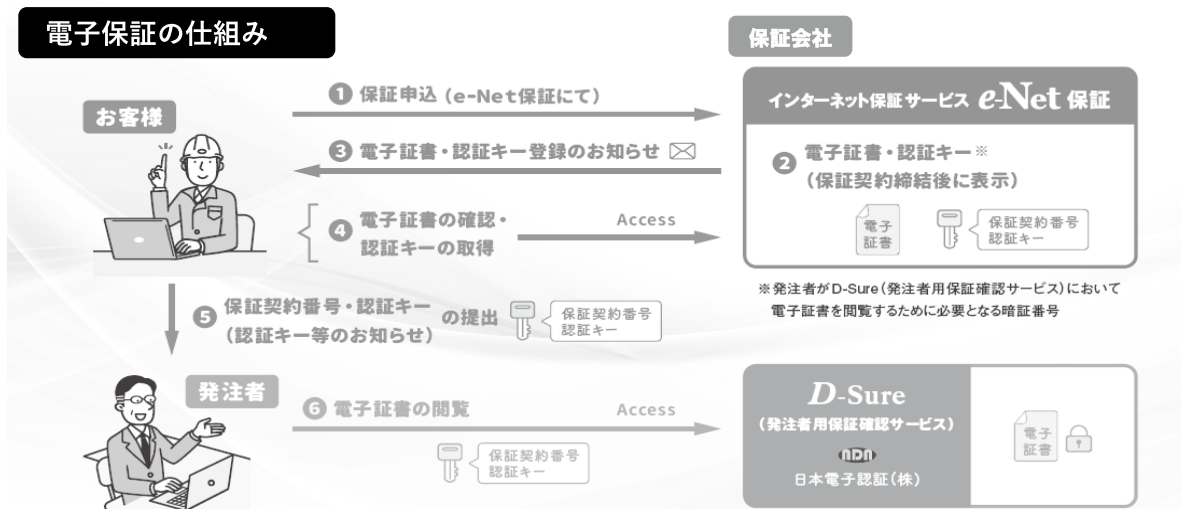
電子保証の仕組み

保証会社

お客様

❶ 保証申込（e-Net保証にて）

インターネット保証サービス e-Net 保証

❸ 電子証書・認証キー登録のお知らせ

❷ 電子証書・認証キー※
（保証契約締結後に表示）

❹ 電子証書の確認・認証キーの取得

Access

電子証書

保証契約番号
認証キー

※発注者がD-Sure（発注者用保証確認サービス）において電子証書を閲覧するために必要となる暗証番号

❺ 保証契約番号・認証キー（認証キー等のお知らせ）の提出

保証契約番号
認証キー

発注者

❻ 電子証書の閲覧

Access

保証契約番号
認証キー

D-Sure
（発注者用保証確認サービス）
NDN
日本電子認証（株）

電子証書